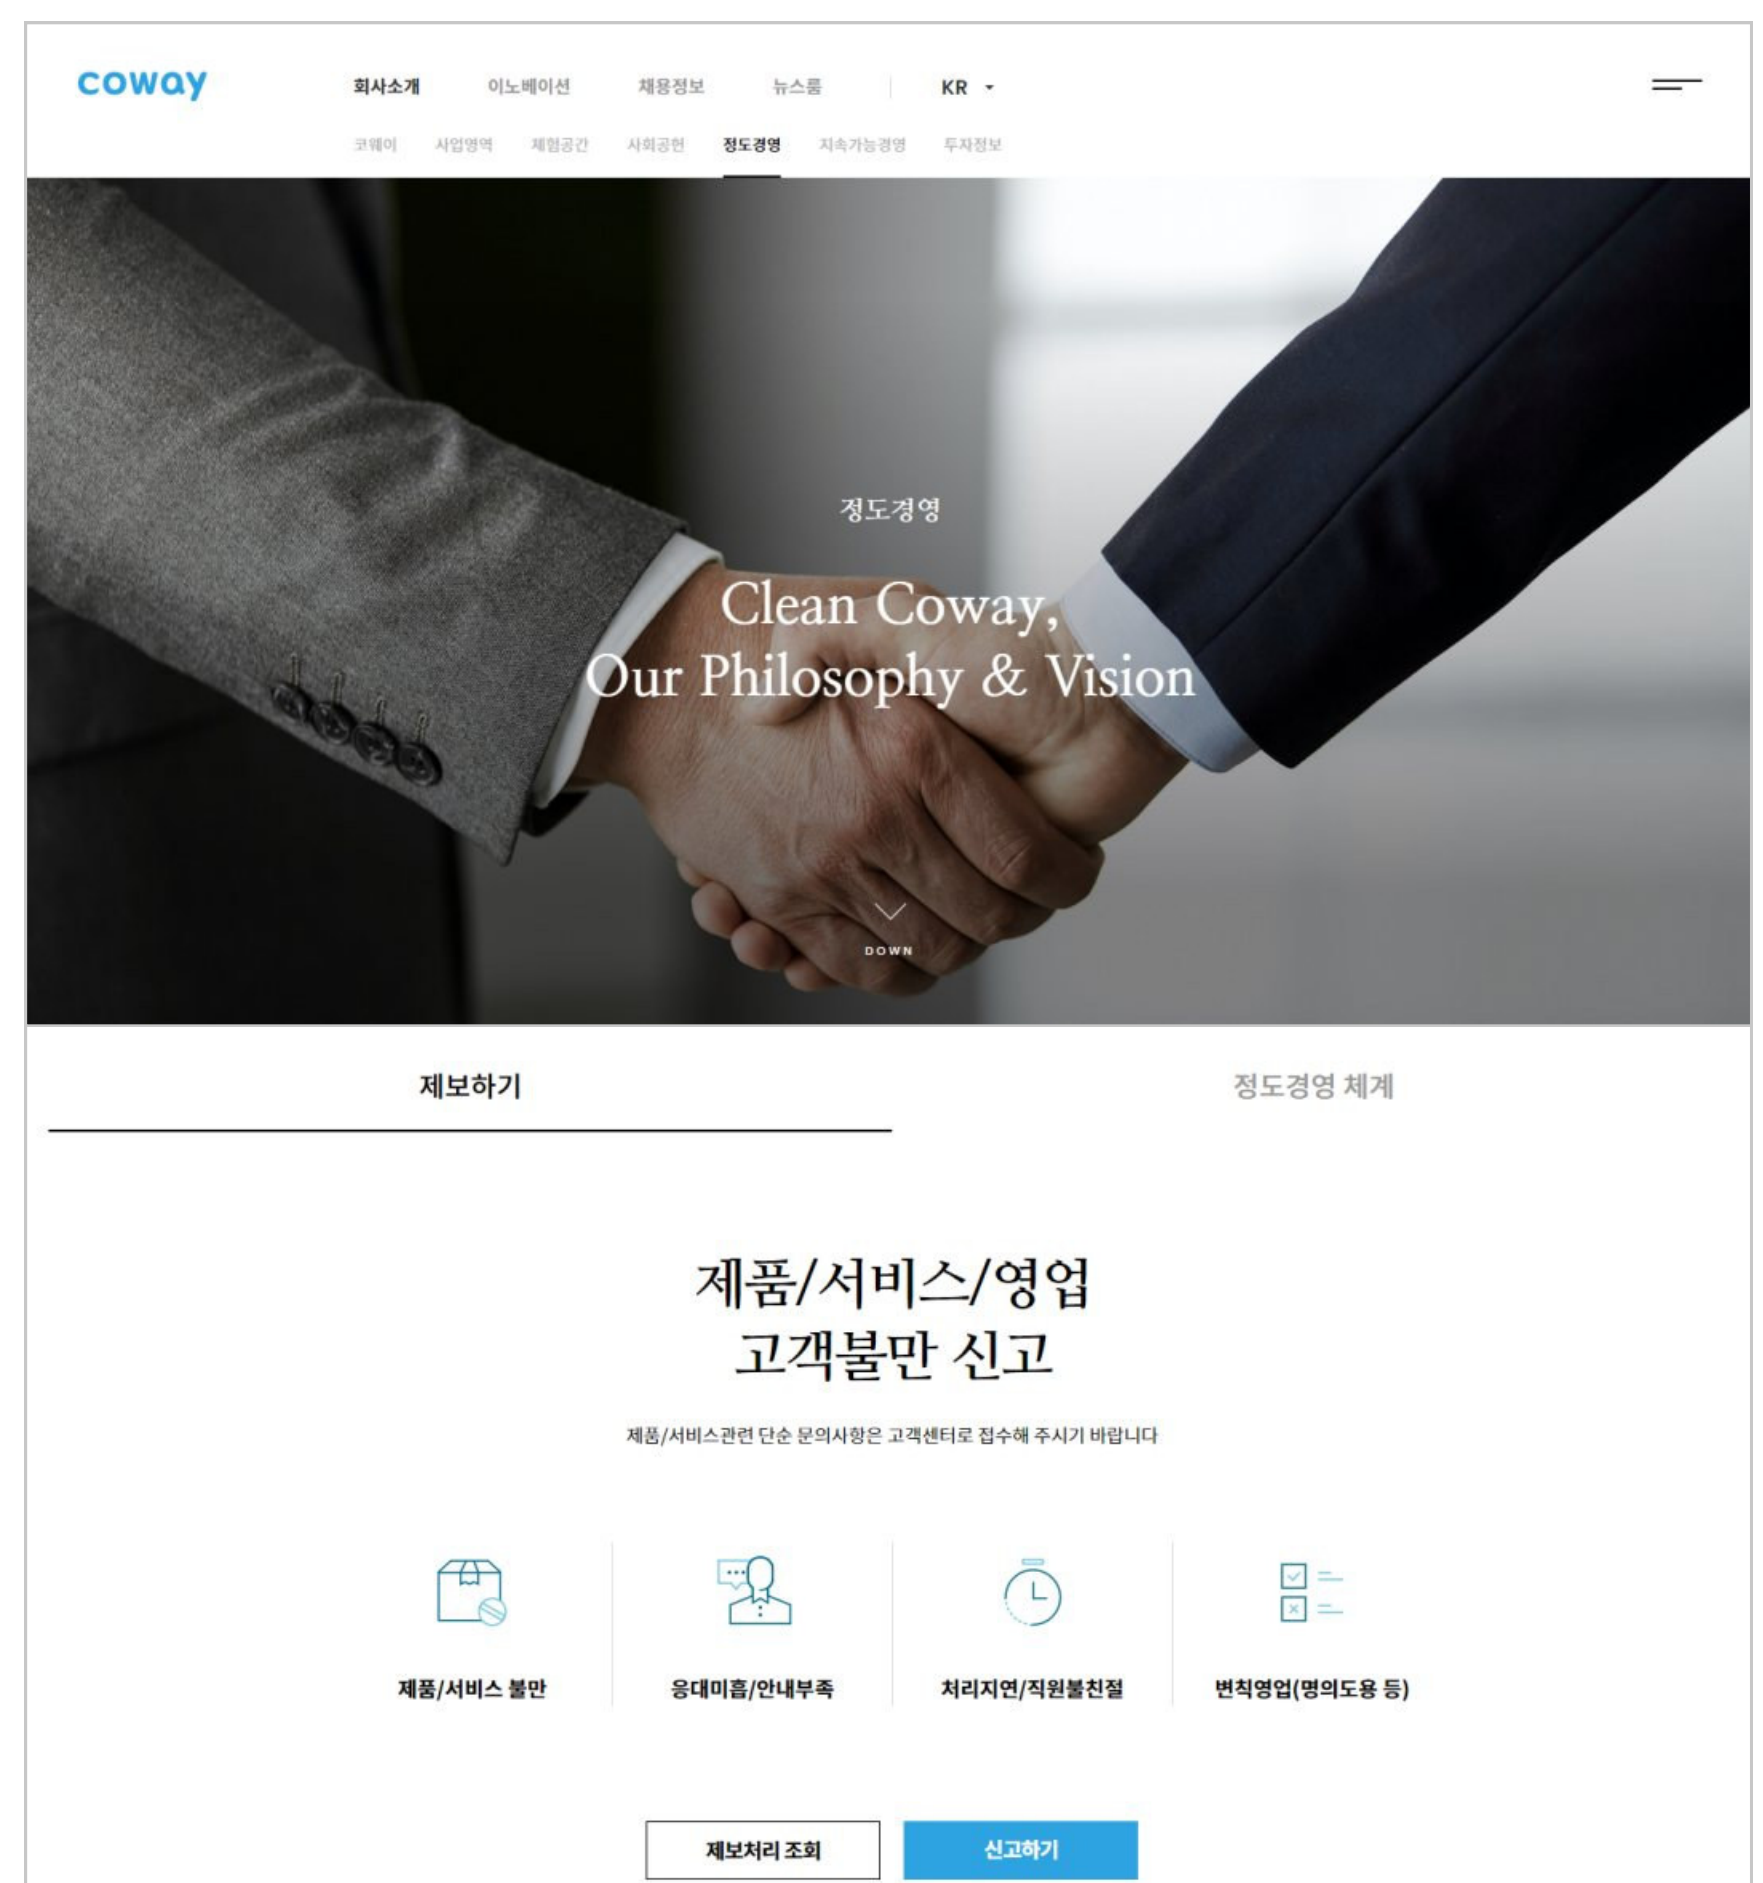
coway

회사소개 이노베이션 채용정보 뉴스룸 KR

코웨이 사업영역 체험공간 사회공헌 정도경영 지속가능경영 투자정보

정도경영

Clean Coway,
Our Philosophy & Vision

DOWN

제보하기

정도경영 체계

제품/서비스/영업
고객불만 신고

제품/서비스관련 단순 문의사항은 고객센터로 접수해 주시기 바랍니다

제품/서비스 불만

응대미흡/안내부족

처리지연/직원불친절

변칙영업(명의도용 등)

제보처리 조회

신고하기